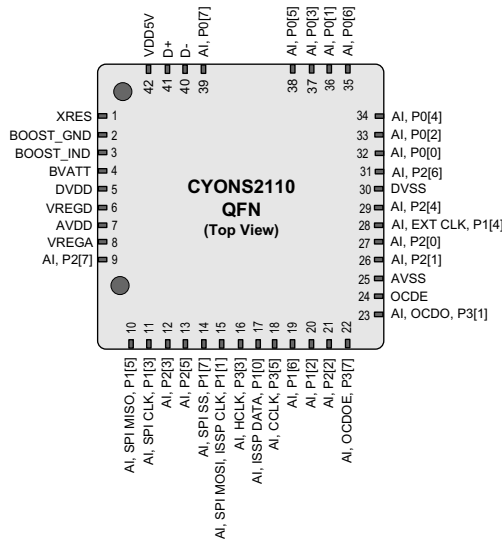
VDD5V
D+
D-
AI, P0[7]
42
41
40
39
38
37
36
35
AI, P0[5]
AI, P0[3]
AI, P0[1]
AI, P0[6]

XRES 1
BOOST_GND 2
BOOST_IND 3
BVATT 4
DVDD 5
VREGD 6
AVDD 7
VREGA 8
AI, P2[7] 9

CYONS2110
QFN
(Top View)

34 AI, P0[4]
33 AI, P0[2]
32 AI, P0[0]
31 AI, P2[6]
30 DVSS
29 AI, P2[4]
28 AI, EXT CLK, P1[4]
27 AI, P2[0]
26 AI, P2[1]
25 AVSS
24 OCDE
23 AI, OCDO, P3[1]

10 AI, SPI MISO, P1[5]
11 AI, SPI CLK, P1[3]
12 AI, P2[3]
13 AI, P2[5]
14 AI, SPI SS, P1[7]
15 AI, SPI MOSI, ISSP CLK, P1[1]
16 AI, HCLK, P3[3]
17 AI, ISSP DATA, P1[0]
18 AI, CCLK, P3[5]
19 AI, P1[6]
20 AI, P1[2]
21 AI, P2[2]
22 AI, OCDOE, P3[7]